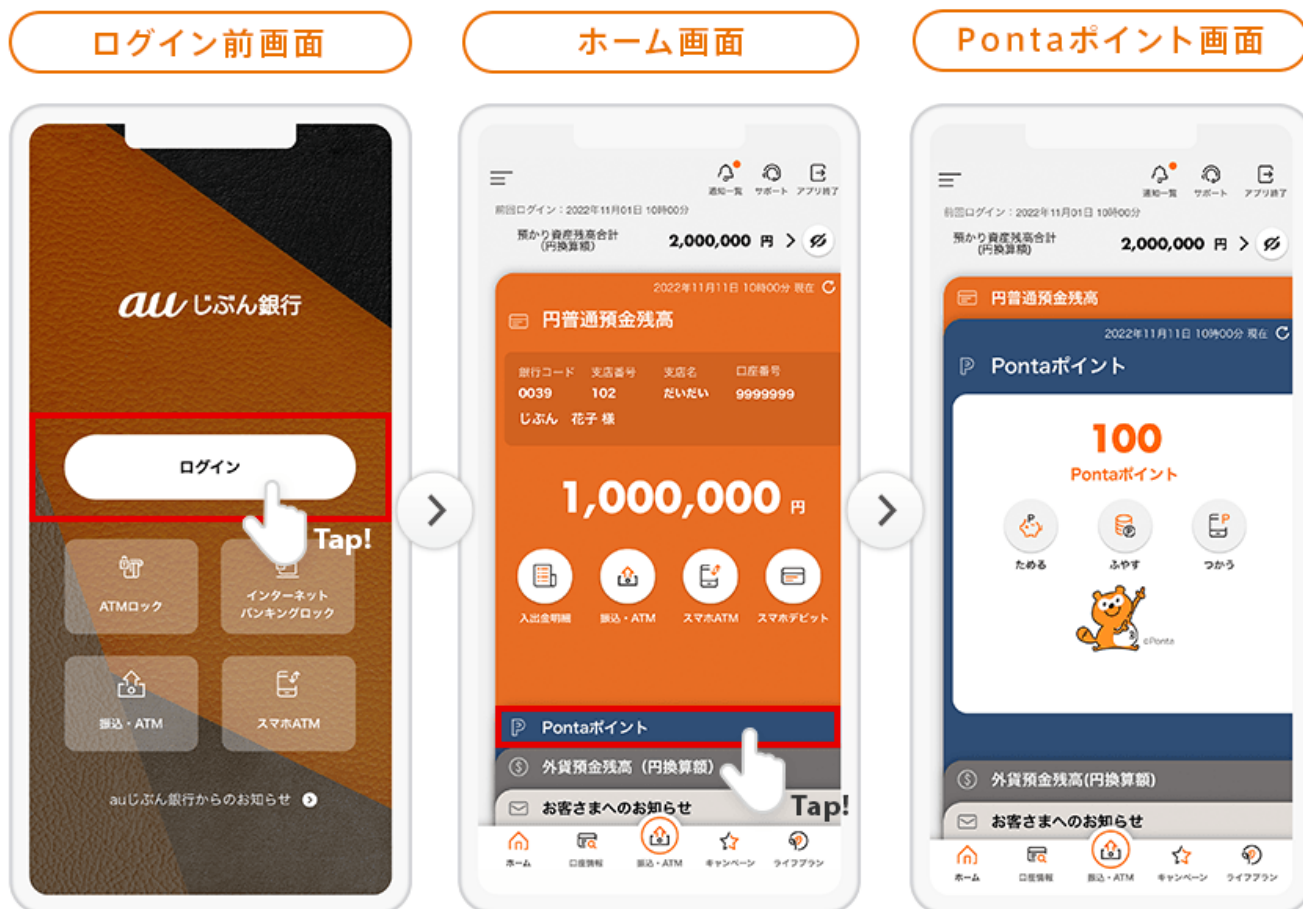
ログイン前画面

au じぶん銀行

ログイン

Tap!

ATMロック

インターネットバンキングロック

振込・ATM

スマホATM

auじぶん銀行からのお知らせ

ホーム画面

通知一覧 サポート アプリ終了

前回ログイン：2022年11月01日 10時00分

預かり資産残高合計（円換算額） 2,000,000 円

2022年11月11日 10時00分 現在

円普通預金残高

| 銀行コード | 支店番号 | 支店名 | 口座番号 |
|---|---|---|---|
| 0039 | 102 | だいだい | 9999999 |

じぶん 花子 様

1,000,000 円

入出金明細 振込・ATM スマホATM スマホデビット

Pontaポイント

外貨預金残高（円換算額）

お客さまへのお知らせ

Tap!

ホーム 口座情報 振込・ATM キャンペーン ライフプラン

Pontaポイント画面

通知一覧 サポート アプリ終了

前回ログイン：2022年11月01日 10時00分

預かり資産残高合計（円換算額） 2,000,000 円

円普通預金残高

2022年11月11日 10時00分 現在

Pontaポイント

100

Pontaポイント

ためる ふやす つかう

©Ponta

外貨預金残高(円換算額)

お客さまへのお知らせ

ホーム 口座情報 振込・ATM キャンペーン ライフプラン